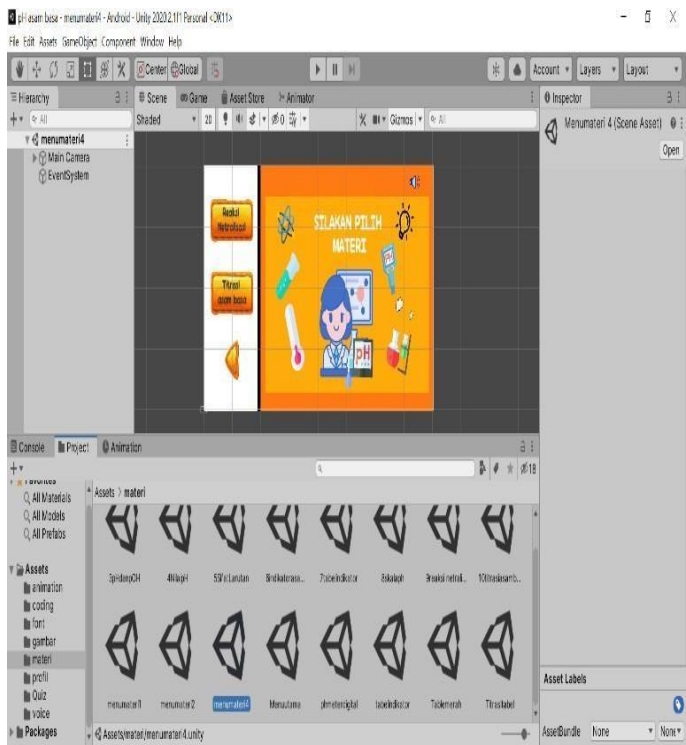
pH asam basa - menumateri4 - Android - Unity 2020.2.1f1 Personal <DX11>

File Edit Assets GameObject Component Window Help

Center Global

Account Layers Layout

Hierarchy

Scene Game Asset Store Animator

Inspector

All

Shaded 2D Gizmos All

menumateri4
Main Camera
EventSystem

Menumateri 4 (Scene Asset)

Open

Reaksi Netralisasi

Titrasi asam basa

SILAKAN PILIH MATERI

pH

Console Project Animation

Favorites
All Materials
All Models
All Prefabs

Assets > materi

Assets
animation
coding
font
gambar
materi
profil
Quiz
voice
Packages

3pHdanpOH 4HdanpH 5Blarutan 6indikatorasa.. 7tabelindikator 8skalapH 9reaksinetral.. 10titrasiasamb..

menumateri1 menumateri2 menumateri4 Menuutama phmeterdigital tabelindikator Tabelmerah Titrasitabel

Assets/materi/menumateri4.unity

Asset Labels

AssetBundle None None

18